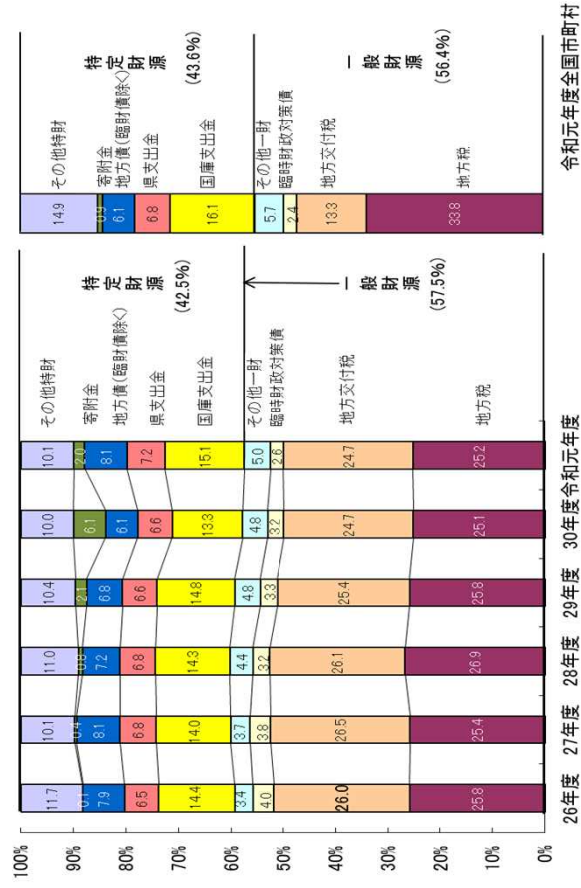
100%
90%
80%
70%
60%
50%
40%
30%
20%
10%
0%

| | 26年度 | 27年度 | 28年度 | 29年度 | 30年度 | 令和元年度 |
|---|---|---|---|---|---|---|
| その他特財 | 11.7 | 10.1 | 11.0 | 10.4 | 10.0 | 10.1 |
| 寄附金 | 0.1 | 0.4 | 0.5 | 2.1 | 6.1 | 2.0 |
| 地方債(臨財債除く) | 7.9 | 8.1 | 7.2 | 6.8 | 6.1 | 8.1 |
| 県支出金 | 6.5 | 6.8 | 6.8 | 6.6 | 6.6 | 7.2 |
| 国庫支出金 | 14.4 | 14.0 | 14.3 | 14.8 | 13.3 | 15.1 |
| その他一財 | 3.4 | 3.7 | 4.4 | 4.8 | 4.8 | 5.0 |
| 臨時財政対策債 | 4.0 | 3.8 | 3.2 | 3.3 | 3.2 | 2.6 |
| 地方交付税 | 26.0 | 26.5 | 26.1 | 25.4 | 24.7 | 24.7 |
| 地方税 | 25.8 | 25.4 | 26.9 | 25.8 | 25.1 | 25.2 |

特定財源 (42.5%)
一般財源 (57.5%)

| 令和元年度全国市町村 | |
|---|---|
| その他特財 | 14.9 |
| 寄附金 | 0.9 |
| 地方債(臨財債除く) | 6.1 |
| 県支出金 | 6.8 |
| 国庫支出金 | 16.1 |
| その他一財 | 5.7 |
| 臨時財政対策債 | 2.4 |
| 地方交付税 | 13.3 |
| 地方税 | 33.8 |

特定財源 (43.6%)
一般財源 (56.4%)

令和元年度全国市町村